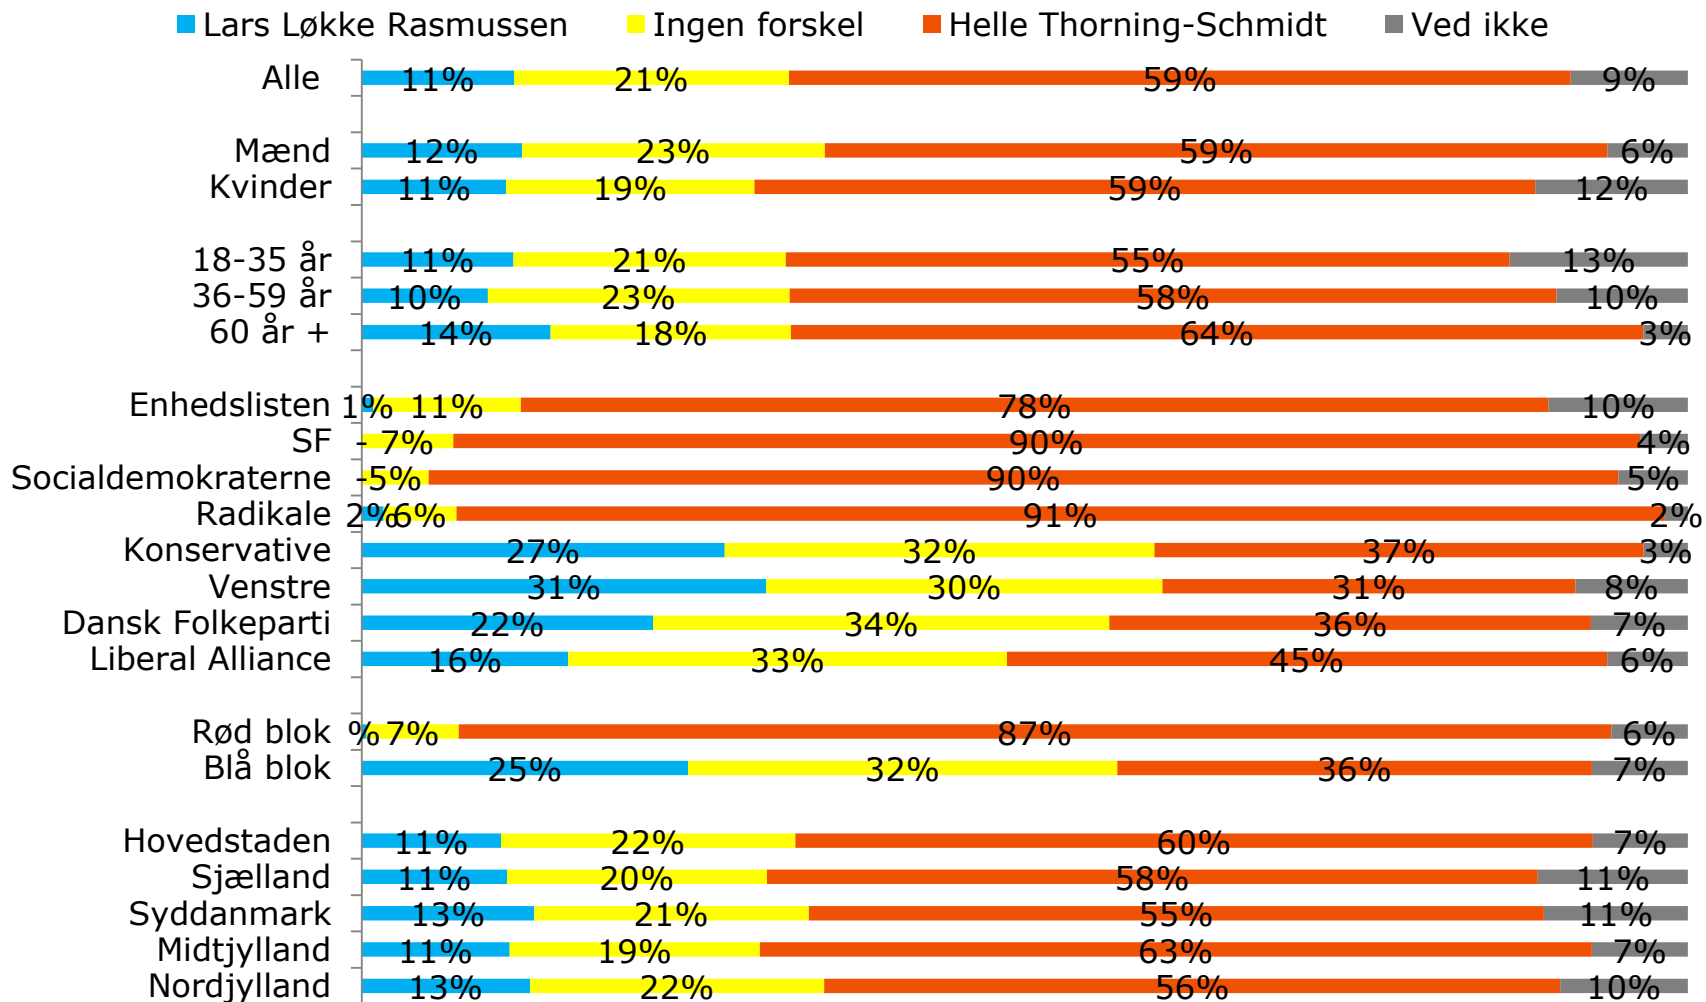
Lars Løkke Rasmussen Ingen forskel Helle Thorning-Schmidt Ved ikke

| | | | | |
|---|---|---|---|---|
| Alle | 11% | 21% | 59% | 9% |
| Mænd | 12% | 23% | 59% | 6% |
| Kvinder | 11% | 19% | 59% | 12% |
| 18-35 år | 11% | 21% | 55% | 13% |
| 36-59 år | 10% | 23% | 58% | 10% |
| 60 år + | 14% | 18% | 64% | 3% |
| Enhedslisten | 1% | 11% | 78% | 10% |
| SF | - | 7% | 90% | 4% |
| Socialdemokraterne | - | 5% | 90% | 5% |
| Radikale | 2% | 6% | 91% | 2% |
| Konservative | 27% | 32% | 37% | 3% |
| Venstre | 31% | 30% | 31% | 8% |
| Dansk Folkeparti | 22% | 34% | 36% | 7% |
| Liberal Alliance | 16% | 33% | 45% | 6% |
| Rød blok | % | 7% | 87% | 6% |
| Blå blok | 25% | 32% | 36% | 7% |
| Hovedstaden | 11% | 22% | 60% | 7% |
| Sjælland | 11% | 20% | 58% | 11% |
| Syddanmark | 13% | 21% | 55% | 11% |
| Midtjylland | 11% | 19% | 63% | 7% |
| Nordjylland | 13% | 22% | 56% | 10% |